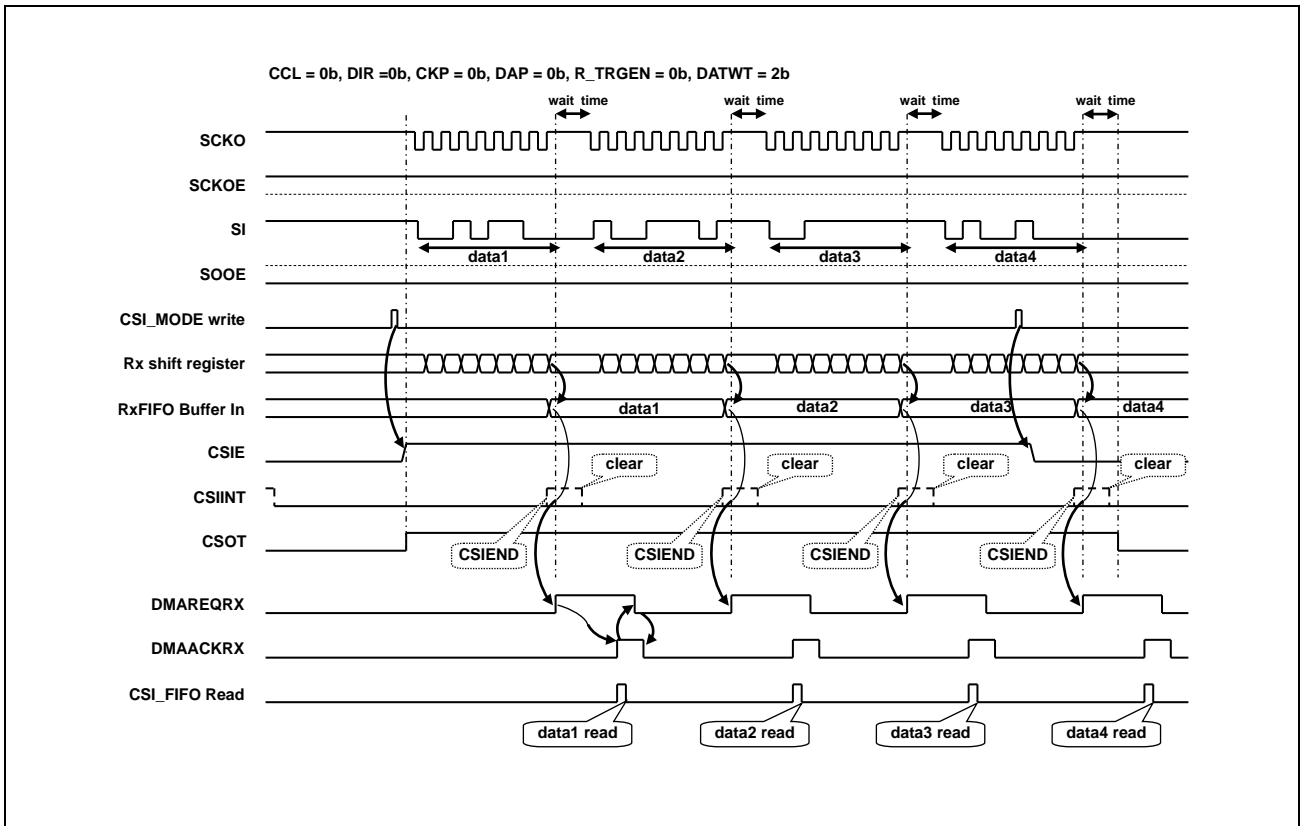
CCL = 0b, DIR =0b, CKP = 0b, DAP = 0b, R_TRGEN = 0b, DATWT = 2b

wait time
wait time
wait time
wait time

SCKO
SCKOE
SI
data1
data2
data3
data4
SOOE
CSI_MODE write
Rx shift register
RxFIFO Buffer In
data1
data2
data3
data4
CSIE
clear
clear
clear
clear
CSIINT
CSOT
CSIEND
CSIEND
CSIEND
CSIEND
DMAREQRX
DMAACKRX
CSI_FIFO Read
data1 read
data2 read
data3 read
data4 read